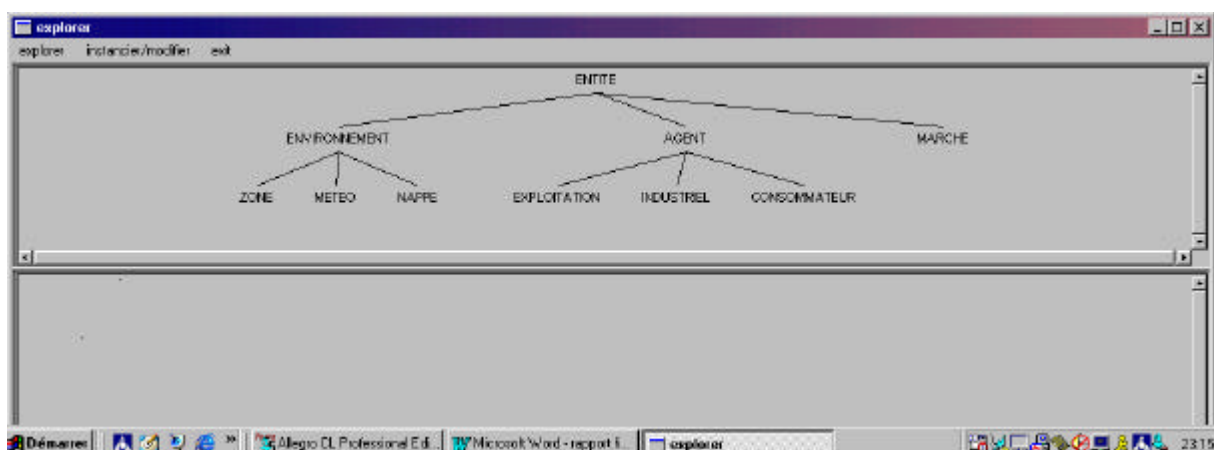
explorer

explorer instancier/modifier exit

ENTITE

ENVIRONNEMENT

AGENT

MARCHE

ZONE

METEO

NAPPE

EXPLOITATION

INDUSTRIEL

CONSOMMATEUR

Démarrer

Allegro CL Professional Edi...

Microsoft Word - rapport fi...

explorer

23:15